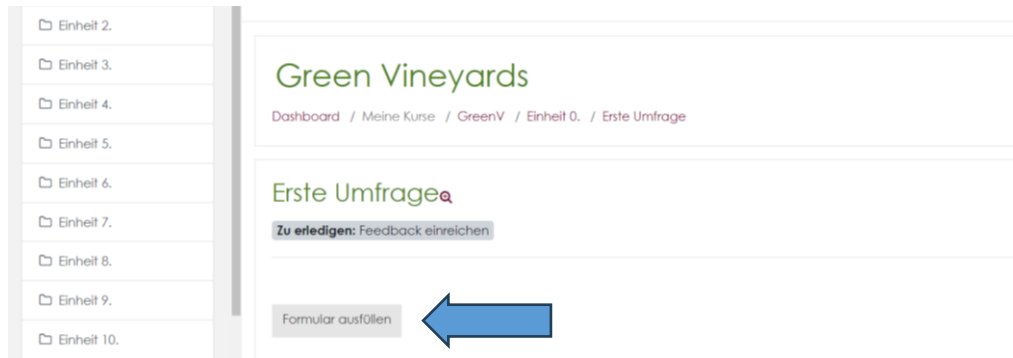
Einheit 2.
Einheit 3.
Einheit 4.
Einheit 5.
Einheit 6.
Einheit 7.
Einheit 8.
Einheit 9.
Einheit 10.

Green Vineyards

Dashboard / Meine Kurse / GreenV / Einheit 0. / Erste Umfrage

Erste Umfrage

**Zu erledigen:** Feedback einreichen

Formular ausfüllen